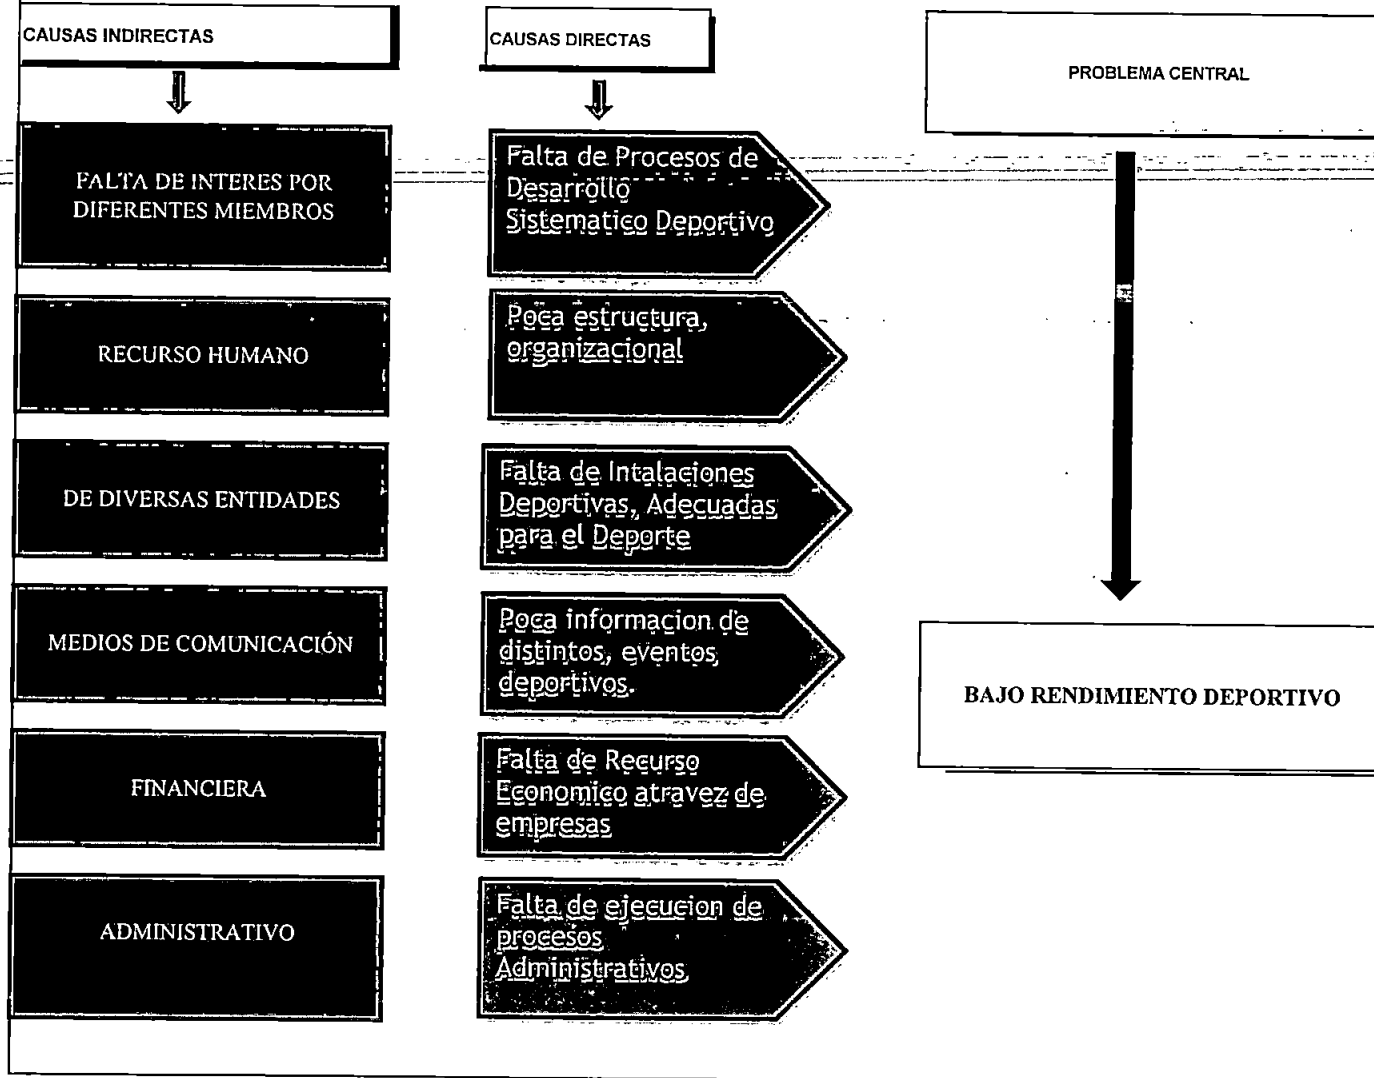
CAUSAS INDIRECTAS

CAUSAS DIRECTAS

PROBLEMA CENTRAL

FALTA DE INTERES POR DIFERENTES MIEMBROS

Falta de Procesos de Desarrollo Sistematico Deportivo

RECURSO HUMANO

Poca estructura, organizacional

DE DIVERSAS ENTIDADES

Falta de Intalaciones Deportivas, Adecuadas para el Deporte

MEDIOS DE COMUNICACIÓN

Poca informacion de distintos, eventos deportivos.

BAJO RENDIMIENTO DEPORTIVO

FINANCIERA

Falta de Recurso Economico atravez de empresas

ADMINISTRATIVO

Falta de ejecucion de procesos Administrativos